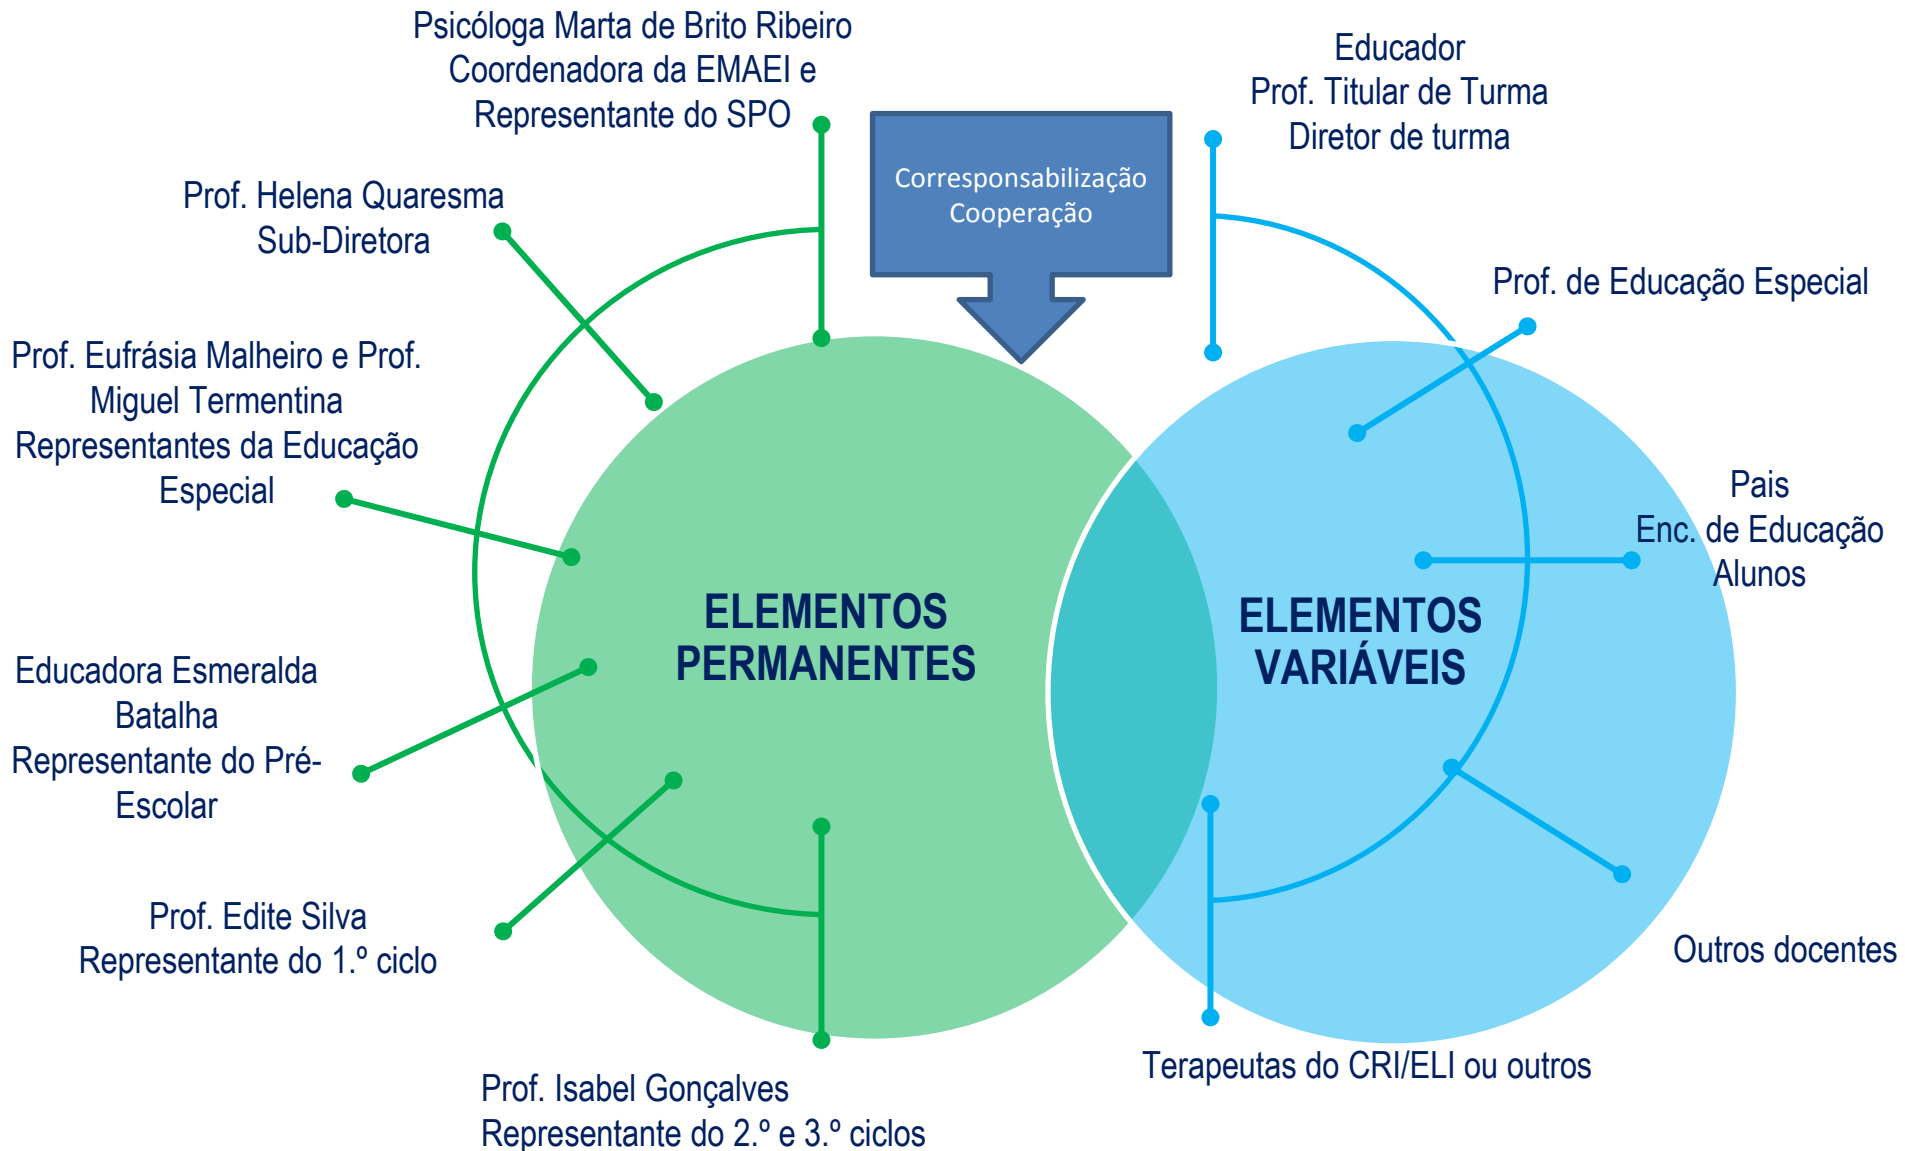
Psicóloga Marta de Brito Ribeiro
Coordenadora da EMAEI e
Representante do SPO

Corresponsabilização
Cooperação

Educador
Prof. Titular de Turma
Diretor de turma

Prof. Helena Quaresma
Sub-Diretora

Prof. de Educação Especial

Prof. Eufrásia Malheiro e Prof. Miguel Termentina
Representantes da Educação Especial

Pais
Enc. de Educação
Alunos

ELEMENTOS PERMANENTES

ELEMENTOS VARIÁVEIS

Educadora Esmeralda Batalha
Representante do Pré-Escolar

Prof. Edite Silva
Representante do 1.º ciclo

Outros docentes

Terapeutas do CRI/ELI ou outros

Prof. Isabel Gonçalves
Representante do 2.º e 3.º ciclos